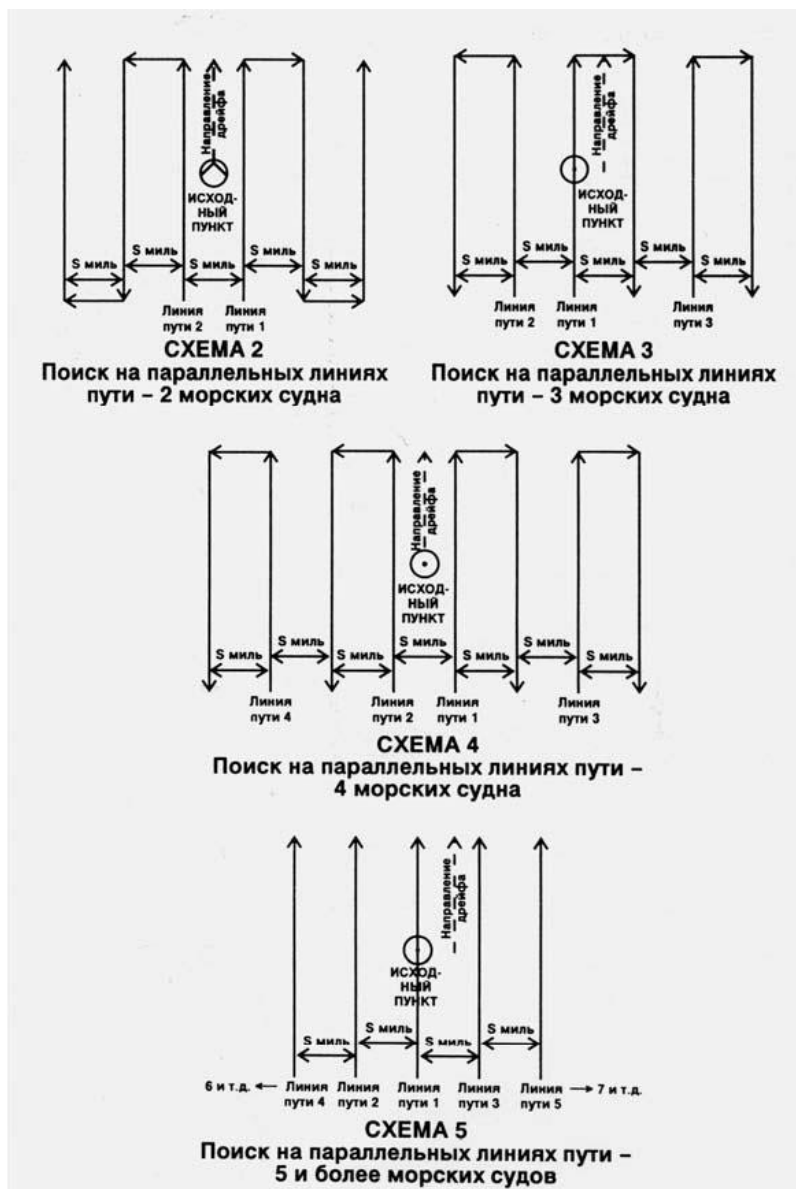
Направление дрейфа

ИСХОДНЫЙ ПУНКТ

S миль S миль S миль S миль S миль

Линия пути 2 Линия пути 1

СХЕМА 2
Поиск на параллельных линиях пути – 2 морских судна

Направление дрейфа

ИСХОДНЫЙ ПУНКТ

S миль S миль S миль S миль S миль

Линия пути 2 Линия пути 1 Линия пути 3

СХЕМА 3
Поиск на параллельных линиях пути – 3 морских судна

Направление дрейфа

ИСХОДНЫЙ ПУНКТ

S миль S миль S миль S миль S миль S миль S миль

Линия пути 4 Линия пути 2 Линия пути 1 Линия пути 3

СХЕМА 4
Поиск на параллельных линиях пути – 4 морских судна

Направление дрейфа

ИСХОДНЫЙ ПУНКТ

S миль S миль S миль S миль

6 и т.д. Линия пути 4 Линия пути 2 Линия пути 1 Линия пути 3 Линия пути 5 7 и т.д.

СХЕМА 5
Поиск на параллельных линиях пути – 5 и более морских судов